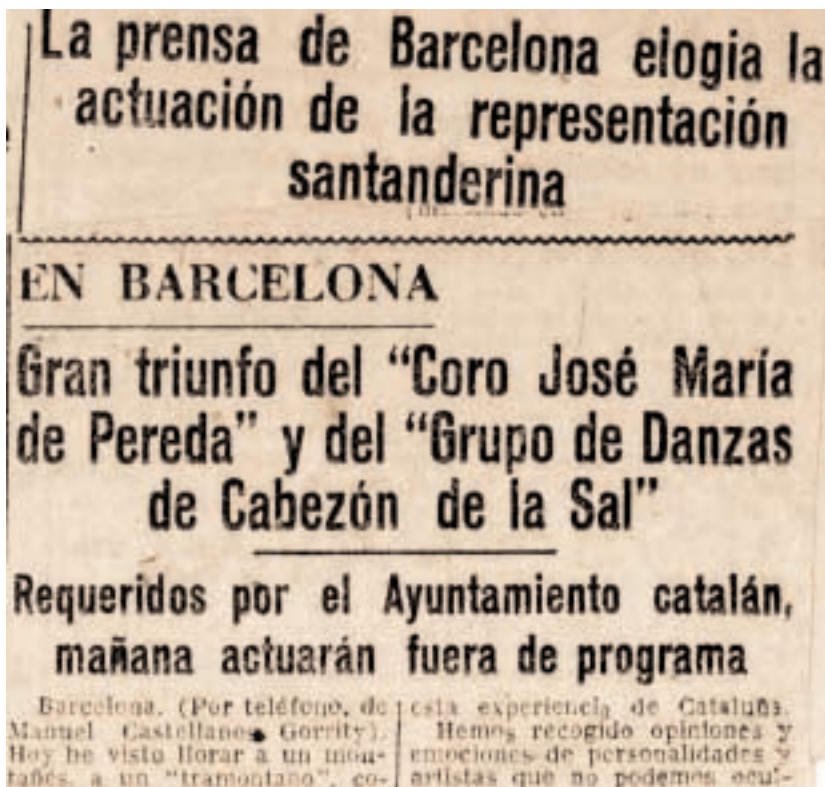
La prensa de Barcelona elogia la actuación de la representación santanderina

EN BARCELONA

Gran triunfo del "Coro José María de Pereda" y del "Grupo de Danzas de Cabezón de la Sal"

Requeridos por el Ayuntamiento catalán, mañana actuarán fuera de programa

Barcelona. (Por teléfono, de Manuel Castellanos Gorrity). Hoy he visto llorar a un montañés, a un "tramontano", co-

esta experiencia de Cataluña. Hemos recogido opiniones y emociones de personalidades y artistas que no podemos ocul-